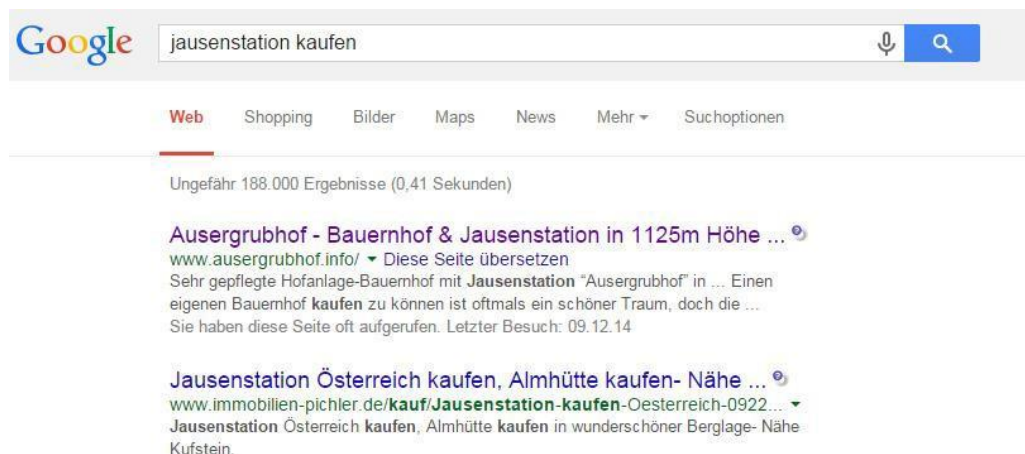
Google

jausenstation kaufen

Web Shopping Bilder Maps News Mehr ▾ Suchoptionen

Ungefähr 188.000 Ergebnisse (0,41 Sekunden)

Ausergrubhof - Bauernhof & Jausenstation in 1125m Höhe ...
www.ausergrubhof.info/ ▾ Diese Seite übersetzen
Sehr gepflegte Hofanlage-Bauernhof mit Jausenstation "Ausergrubhof" in ... Einen eigenen Bauernhof kaufen zu können ist oftmals ein schöner Traum, doch die ...
Sie haben diese Seite oft aufgerufen. Letzter Besuch: 09.12.14

Jausenstation Österreich kaufen, Almhütte kaufen- Nähe ...
www.immobilien-pichler.de/kauf/Jausenstation-kaufen-Oesterreich-0922... ▾
Jausenstation Österreich kaufen, Almhütte kaufen in wunderschöner Berglage- Nähe Kufstein.